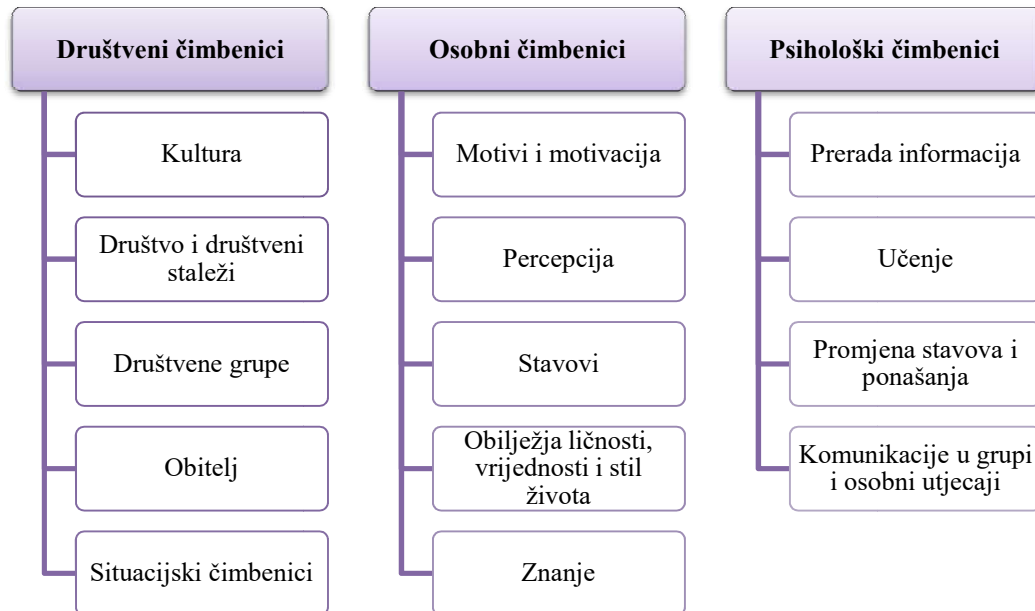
Društveni čimbenici

Kultura

Društvo i društveni staleži

Društvene grupe

Obitelj

Situacijski čimbenici

Osobni čimbenici

Motivi i motivacija

Percepcija

Stavovi

Obilježja ličnosti, vrijednosti i stil života

Znanje

Psihološki čimbenici

Prerada informacija

Učenje

Promjena stavova i ponašanja

Komunikacije u grupi i osobni utjecaji